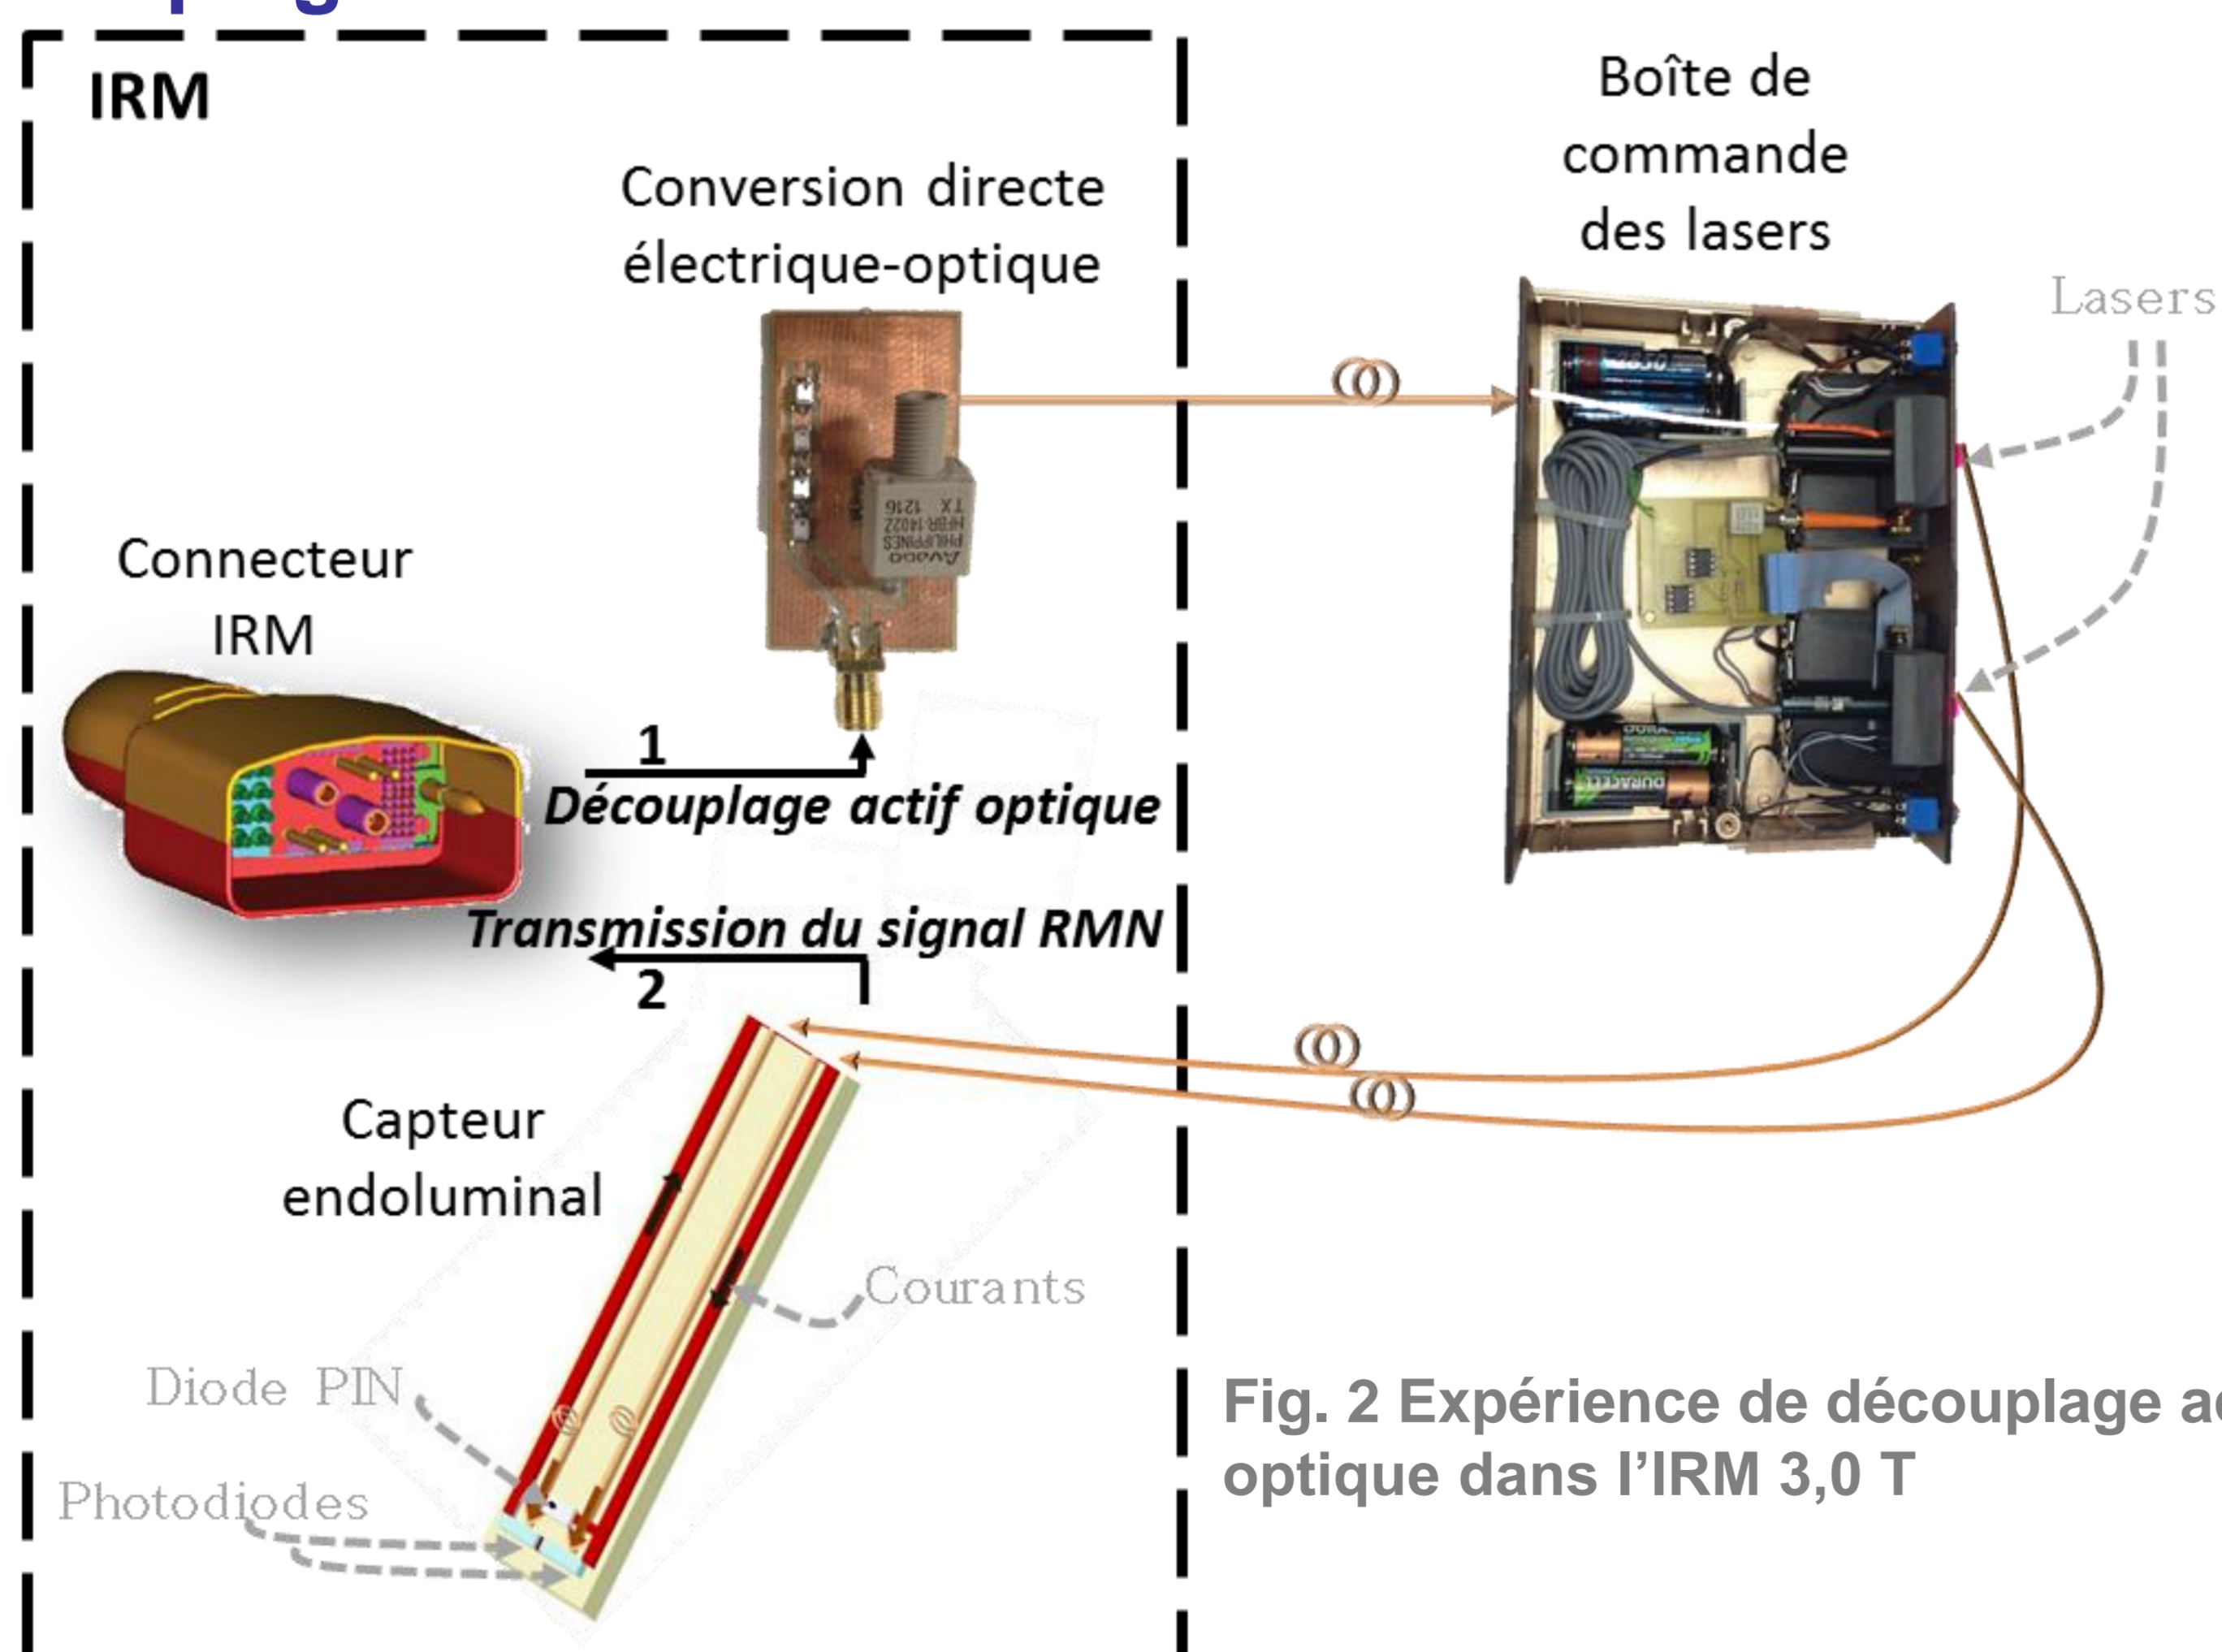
IRM

Conversion directe électrique-optique

Boîte de commande des lasers

Lasers

Connecteur IRM

1

Découplage actif optique

Transmission du signal RMN

2

Capteur endoluminal

Courants

Diode PIN

Photodiodes

Fig. 2 Expérience de découplage a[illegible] optique dans l'IRM 3,0 T